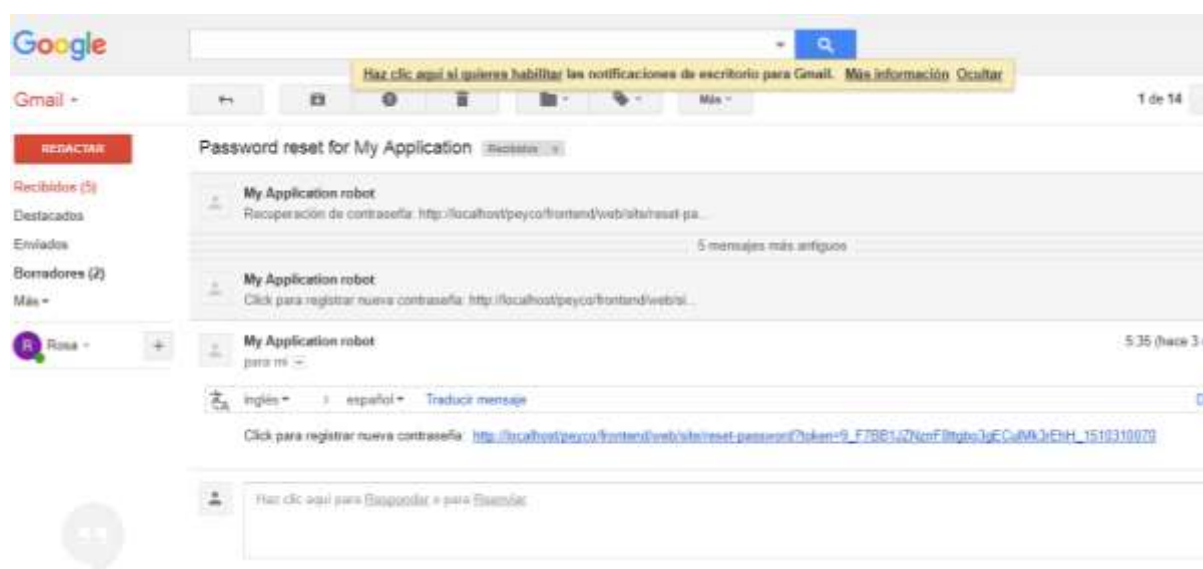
Google

Haz clic aquí si quieres habilitar las notificaciones de escritorio para Gmail. Más información Ocultar

Gmail -

Más -

1 de 14

REDACTAR

Recibidos (5)
Destacados
Enviados
Borradores (2)
Más -

R Rosa -

+

Password reset for My Application Recibidos x

My Application robot
Recuperación de contraseña: http://localhost/peyco/frontend/web/site/reset-pa...

5 mensajes más antiguos

My Application robot
Click para registrar nueva contraseña: http://localhost/peyco/frontend/web/si...

My Application robot
para mí

5:35 (hace 3

inglés - > español - Traducir mensaje

Click para registrar nueva contraseña: http://localhost/peyco/frontend/web/site/reset-password?token=9_F7RB1JZNzmF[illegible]_1510310070

Haz clic aquí para Responder o para Reenviar